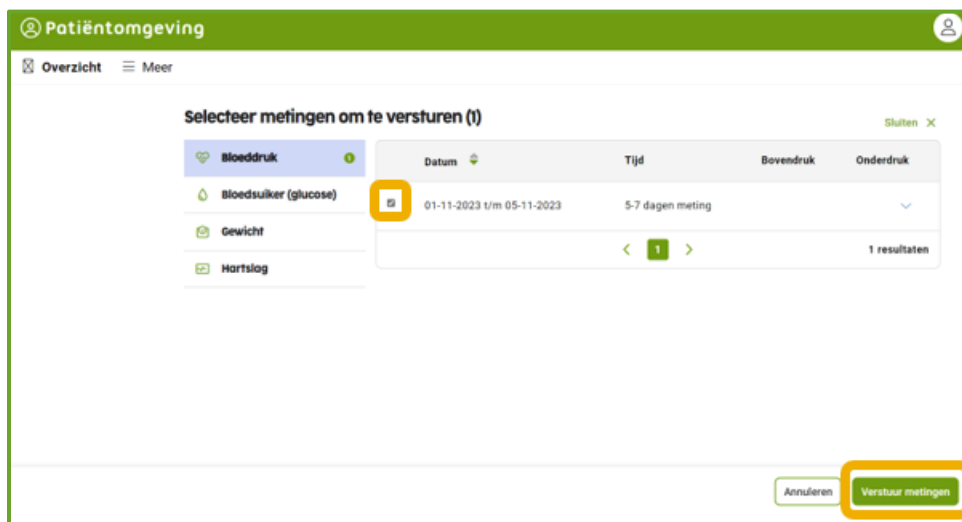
Patiëntomgeving

Overzicht ☰ Meer

Selecteer metingen om te versturen (1)

Sluiten ✕

Bloeddruk 1

Bloedsuiker (glucose)

Gewicht

Hartslag

| | Datum | Tijd | Bovendruk | Onderdruk |
|---|---|---|---|---|
| ☑ | 01-11-2023 t/m 05-11-2023 | 5-7 dagen meting | | |

< 1 >

1 resultaten

Annuleren

Verstuur metingen